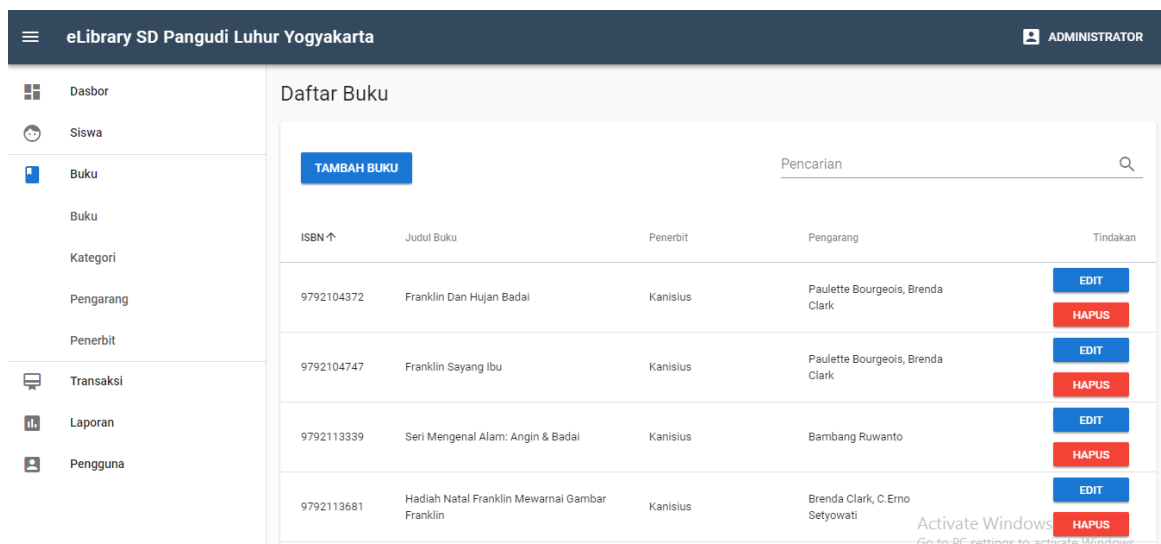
eLibrary SD Pangudi Luhur Yogyakarta

ADMINISTRATOR

Dasbor
Siswa
Buku
Buku
Kategori
Pengarang
Penerbit
Transaksi
Laporan
Pengguna

Daftar Buku

TAMBAH BUKU

Pencarian

| ISBN ↑ | Judul Buku | Penerbit | Pengarang | Tindakan |
|---|---|---|---|---|
| 9792104372 | Franklin Dan Hujan Badai | Kanisius | Paulette Bourgeois, Brenda Clark | EDIT HAPUS |
| 9792104747 | Franklin Sayang Ibu | Kanisius | Paulette Bourgeois, Brenda Clark | EDIT HAPUS |
| 9792113339 | Seri Mengenal Alam: Angin & Badai | Kanisius | Bambang Ruwanto | EDIT HAPUS |
| 9792113681 | Hadiah Natal Franklin Mewarnai Gambar Franklin | Kanisius | Brenda Clark, C.Erno Setyowati | EDIT HAPUS |

Activate Windows
Go to PC settings to activate Windows